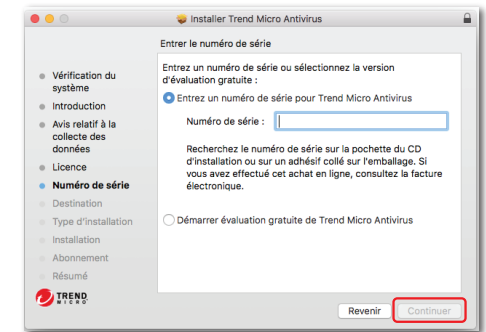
Installer Trend Micro Antivirus

Entrer le numéro de série

Vérification du système
Introduction
Avis relatif à la collecte des données
Licence
Numéro de série
Destination
Type d'installation
Installation
Abonnement
Résumé

Entrez un numéro de série ou sélectionnez la version d'évaluation gratuite :

Entrez un numéro de série pour Trend Micro Antivirus

Numéro de série :

Recherchez le numéro de série sur la pochette du CD d'installation ou sur un adhésif collé sur l'emballage. Si vous avez effectué cet achat en ligne, consultez la facture électronique.

Démarrer évaluation gratuite de Trend Micro Antivirus

TREND MICRO

Revenir
Continuer